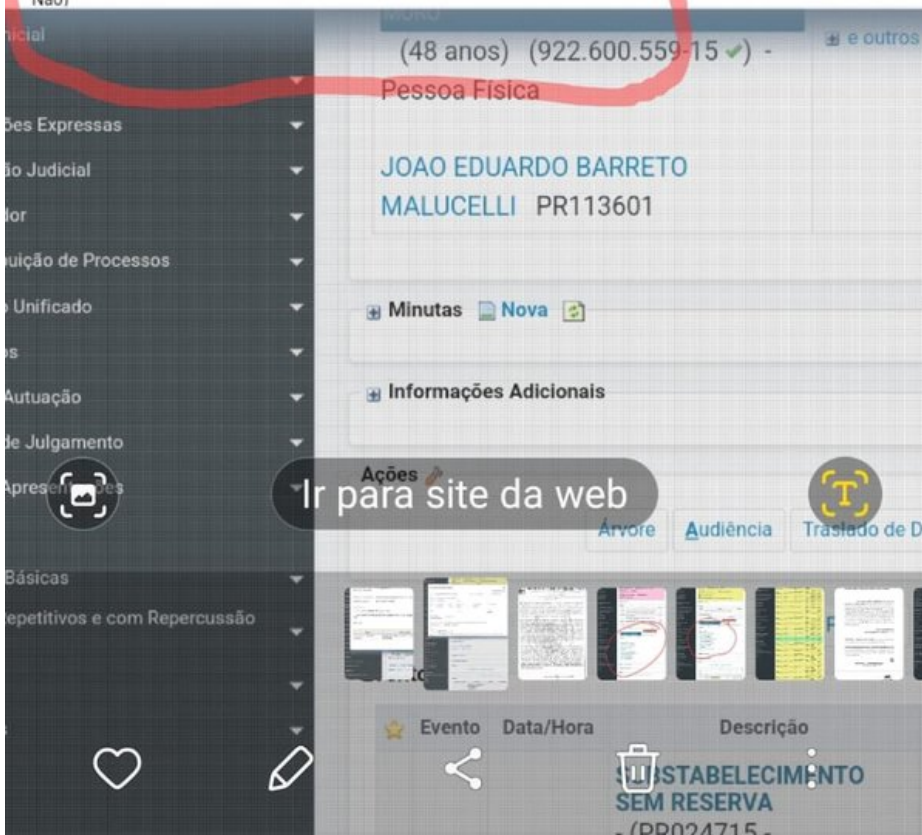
Não)

icial

ões Expressas

ão Judicial

dor

uição de Processos

Unificado

s

Autuação

de Julgamento

Apresent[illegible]es

Básicas

epetitivos e com Repercussão

MORO

(48 anos) (922.600.559-15 ✓) - Pessoa Física

e outros

JOAO EDUARDO BARRETO MALUCELLI PR113601

Minutas Nova

Informações Adicionais

Ações

Ir para site da web

Árvore Audiência Traslado de D

Evento Data/Hora Descrição

SUBSTABELECIMENTO SEM RESERVA - (PR024715 -